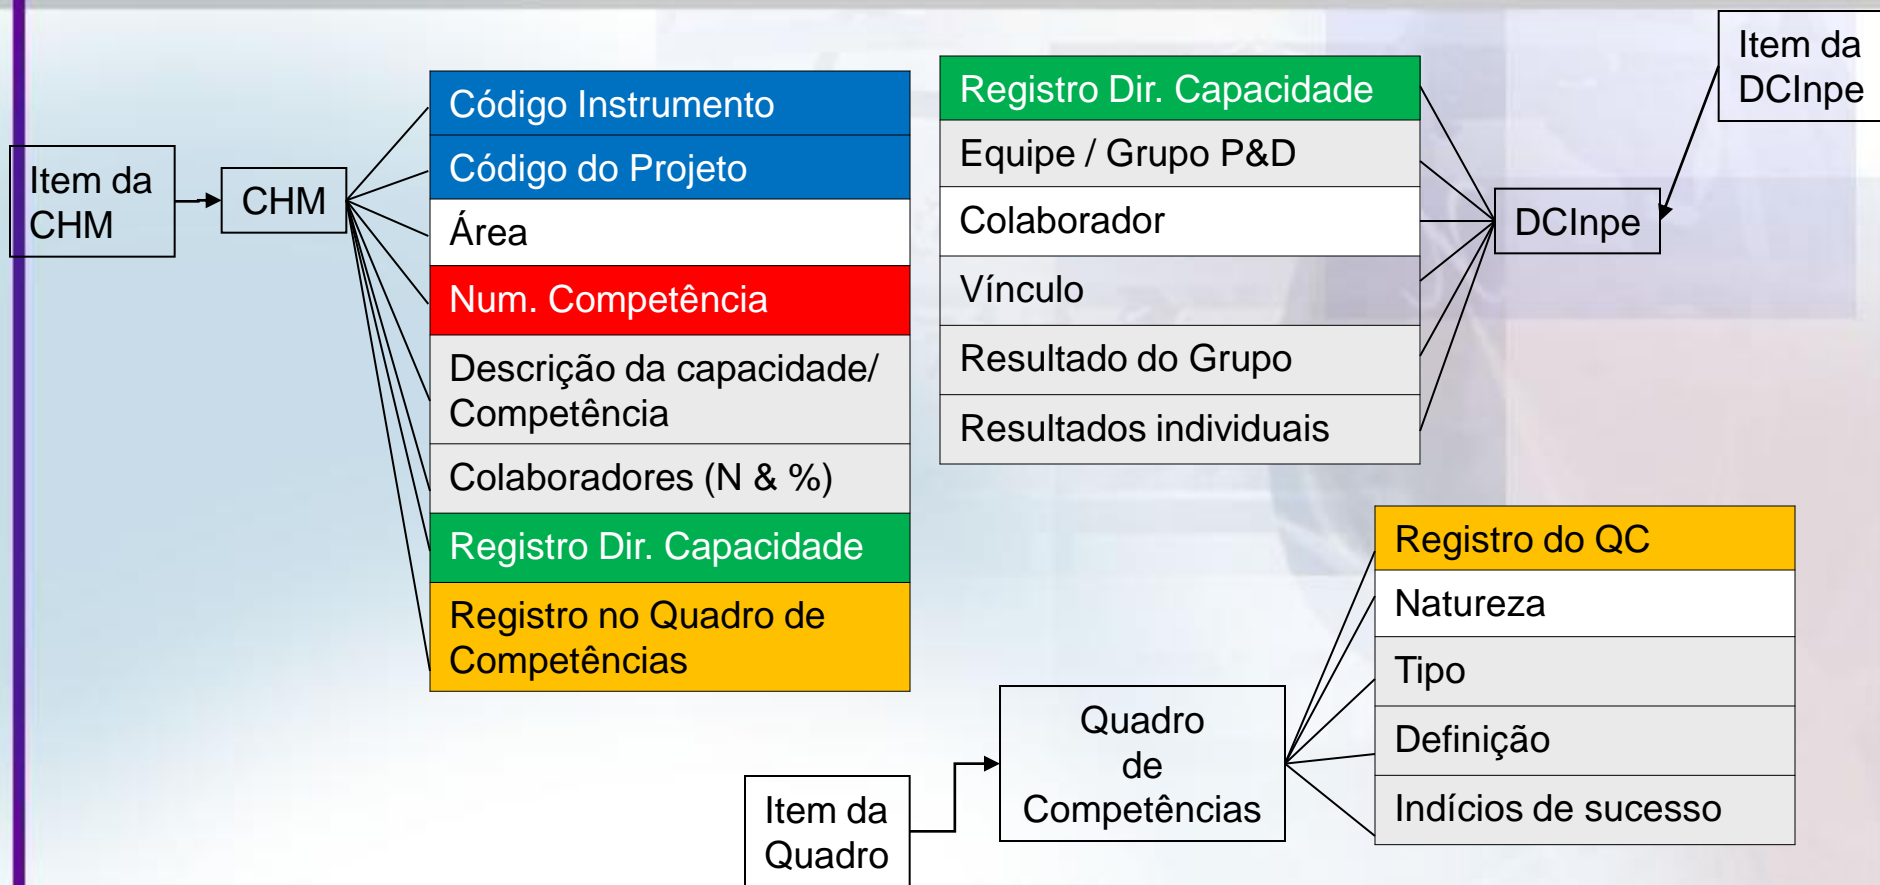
Item da CHM

CHM

Código Instrumento
Código do Projeto
Área
Num. Competência
Descrição da capacidade/ Competência
Colaboradores (N & %)
Registro Dir. Capacidade
Registro no Quadro de Competências

Registro Dir. Capacidade
Equipe / Grupo P&D
Colaborador
Vínculo
Resultado do Grupo
Resultados individuais

Item da DCInpe

DCInpe

Registro do QC
Natureza
Tipo
Definição
Indícios de sucesso

Quadro de Competências

Item da Quadro